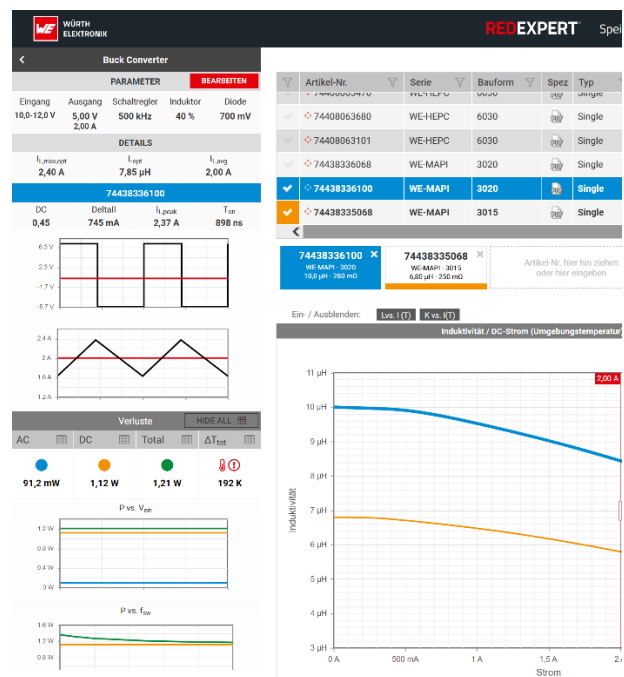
WÜRTH ELEKTRONIK

REDEXPERT Spei

Buck Converter

PARAMETER BEARBEITEN

| Eingang | Ausgang | Schaltregler | Induktor | Diode |
|---|---|---|---|---|
| 10,0-12,0 V | 5,00 V 2,00 A | 500 kHz | 40 % | 700 mV |

DETAILS

| $I_{L,max,opt}$ | $L_{opt}$ | $I_{L,avg}$ |
|---|---|---|
| 2,40 A | 7,85 µH | 2,00 A |

74438336100

| DC | Deltal | $I_{L,peak}$ | $T_{on}$ |
|---|---|---|---|
| 0,45 | 745 mA | 2,37 A | 898 ns |

6.3 V
2.3 V
-1.7 V
-5.7 V

2.4 A
2 A
1.6 A
1.2 A

Verluste HIDE ALL

| AC | DC | Total | $\Delta T_{tot}$ |
|---|---|---|---|
| 91,2 mW | 1,12 W | 1,21 W | 192 K |

P vs. $V_{ein}$
1.2 W
0.9 W
0.6 W
0.3 W
0 W

P vs. $f_{sw}$
1.6 W
1.2 W
0.8 W

| | Artikel-Nr. | Serie | Bauform | Spez | Typ |
|---|---|---|---|---|---|
| | 74408063470 | WE-HEPC | 6030 | | Single |
| | 74408063680 | WE-HEPC | 6030 | | Single |
| | 74408063101 | WE-HEPC | 6030 | | Single |
| | 74438336068 | WE-MAPI | 3020 | | Single |
| ✔ | 74438336100 | WE-MAPI | 3020 | | Single |
| ✔ | 74438335068 | WE-MAPI | 3015 | | Single |

74438336100 WE-MAPI - 3020 10,0 µH - 280 mΩ
74438335068 WE-MAPI - 3015 6,80 µH - 250 mΩ
Artikel-Nr. hier hin ziehen oder hier eingeben

Ein- / Ausblenden: Lvs. I (T) K vs. I(T)

Induktivität / DC-Strom (Umgebungstemperatur)

2,00 A

11 µH
10 µH
9 µH
8 µH
7 µH
6 µH
5 µH
4 µH
3 µH
2 µH
1 µH
0 µH

Induktivität

0 A 500 mA 1 A 1,5 A 2 A
Strom